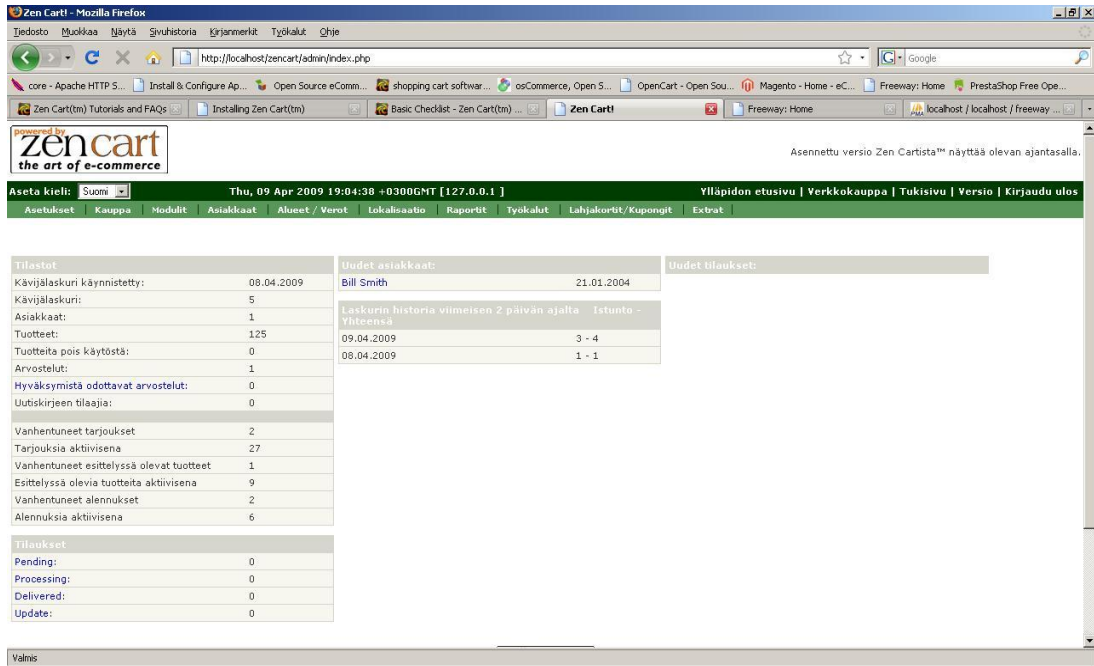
Zen Cart! - Mozilla Firefox

Tiedosto Muokkaa Näytä Sivuhistoria Kirjanmerkit Työkalut Ohje

http://localhost/zencart/admin/index.php

Google

core - Apache HTTP S... Install & Configure Ap... Open Source eComm... shopping cart softwar... osCommerce, Open S... OpenCart - Open Sou... Magento - Home - eC... Freeway: Home PrestaShop Free Ope...

Zen Cart(tm) Tutorials and FAQs | Installing Zen Cart(tm) | Basic Checklist - Zen Cart(tm) ... | Zen Cart! | Freeway: Home | localhost / localhost / freeway ...

powered by zencart the art of e-commerce

Asennettu versio Zen Cartista™ näyttää olevan ajantasalla.

Aseta kieli: Suomi

Thu, 09 Apr 2009 19:04:38 +0300GMT [127.0.0.1 ]

Ylläpidon etusivu | Verkkokauppa | Tukisivu | Versio | Kirjaudu ulos

Asetukset | Kauppa | Modulit | Asiakkaat | Alueet / Verot | Lokalisaatio | Raportit | Työkalut | Lahjakortit/Kupongit | Extrat

| Tilastot | |
|---|---|
| Kävijälaskuri käynnistetty: | 08.04.2009 |
| Kävijälaskuri: | 5 |
| Asiakkaat: | 1 |
| Tuotteet: | 125 |
| Tuotteita pois käytöstä: | 0 |
| Arvostelut: | 1 |
| Hyväksymistä odottavat arvostelut: | 0 |
| Uutiskirjeen tilaajia: | 0 |
| Vanhentuneet tarjoukset | 2 |
| Tarjouksia aktiivisena | 27 |
| Vanhentuneet esittelyssä olevat tuotteet | 1 |
| Esittelyssä olevia tuotteita aktiivisena | 9 |
| Vanhentuneet alennukset | 2 |
| Alennuksia aktiivisena | 6 |

| Tilaukset | |
|---|---|
| Pending: | 0 |
| Processing: | 0 |
| Delivered: | 0 |
| Update: | 0 |

| Uudet asiakkaat: | |
|---|---|
| Bill Smith | 21.01.2004 |

| Laskurin historia viimeisen 2 päivän ajalta | Istunto - Yhteensä |
|---|---|
| 09.04.2009 | 3 - 4 |
| 08.04.2009 | 1 - 1 |

Uudet tilaukset:

Valmis